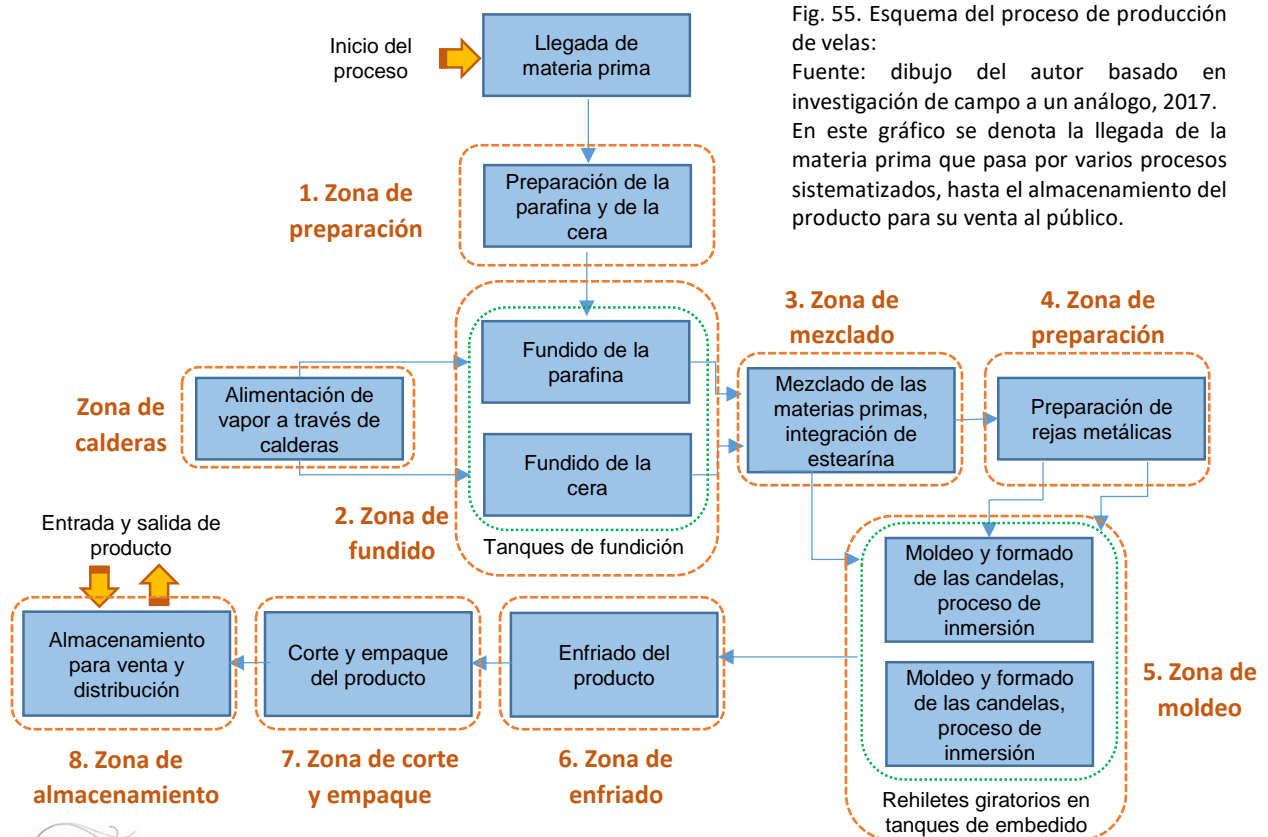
Fig. 55. Esquema del proceso de producción de velas:
Fuente: dibujo del autor basado en investigación de campo a un análogo, 2017.
En este gráfico se denota la llegada de la materia prima que pasa por varios procesos sistematizados, hasta el almacenamiento del producto para su venta al público.

Inicio del proceso

Llegada de materia prima

1. Zona de preparación

Preparación de la parafina y de la cera

Zona de calderas

Alimentación de vapor a través de calderas

Fundido de la parafina

Fundido de la cera

Tanques de fundición

2. Zona de fundido

3. Zona de mezclado

Mezclado de las materias primas, integración de estearína

4. Zona de preparación

Preparación de rejas metálicas

Moldeo y formado de las candelas, proceso de inmersión

Moldeo y formado de las candelas, proceso de inmersión

Rehiletes giratorios en tanques de embedido

5. Zona de moldeo

Entrada y salida de producto

Almacenamiento para venta y distribución

Corte y empaque del producto

Enfriado del producto

8. Zona de almacenamiento

7. Zona de corte y empaque

6. Zona de enfriado